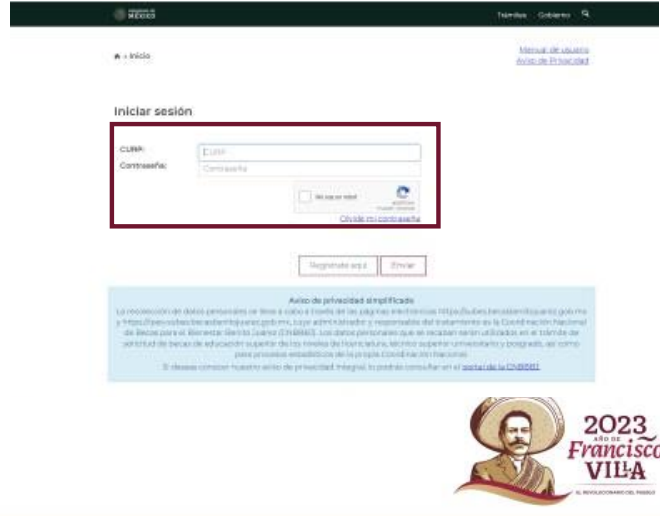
GOBIERNO DE MÉXICO

Trámites Gobierno

Inicio

Manual de usuario
Aviso de Privacidad

Iniciar sesión

CURP:
CURP
Contraseña:
Contraseña

No soy un robot

Olvidé mi contraseña

Regístrate aquí
Enviar

Aviso de privacidad simplificado

La recolección de datos personales se lleva a cabo a través de las páginas electrónicas https://subes.becasbenitojuarez.gob.mx y https://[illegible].becasbenitojuarez.gob.mx, cuyo administrador y responsable del tratamiento es la Coordinación Nacional de Becas para el Bienestar Benito Juárez (CNBBBJ). Los datos personales que se recaban serán utilizados en el trámite de solicitud de becas de educación superior de los niveles de licenciatura, técnico superior universitario y posgrado, así como para procesos estadísticos de la propia Coordinación Nacional.

Si deseas conocer nuestro aviso de privacidad integral, lo podrás consultar en el portal de la CNBBBJ.

2023
AÑO DE
Francisco
VILLA
EL REVOLUCIONARIO DEL PUEBLO